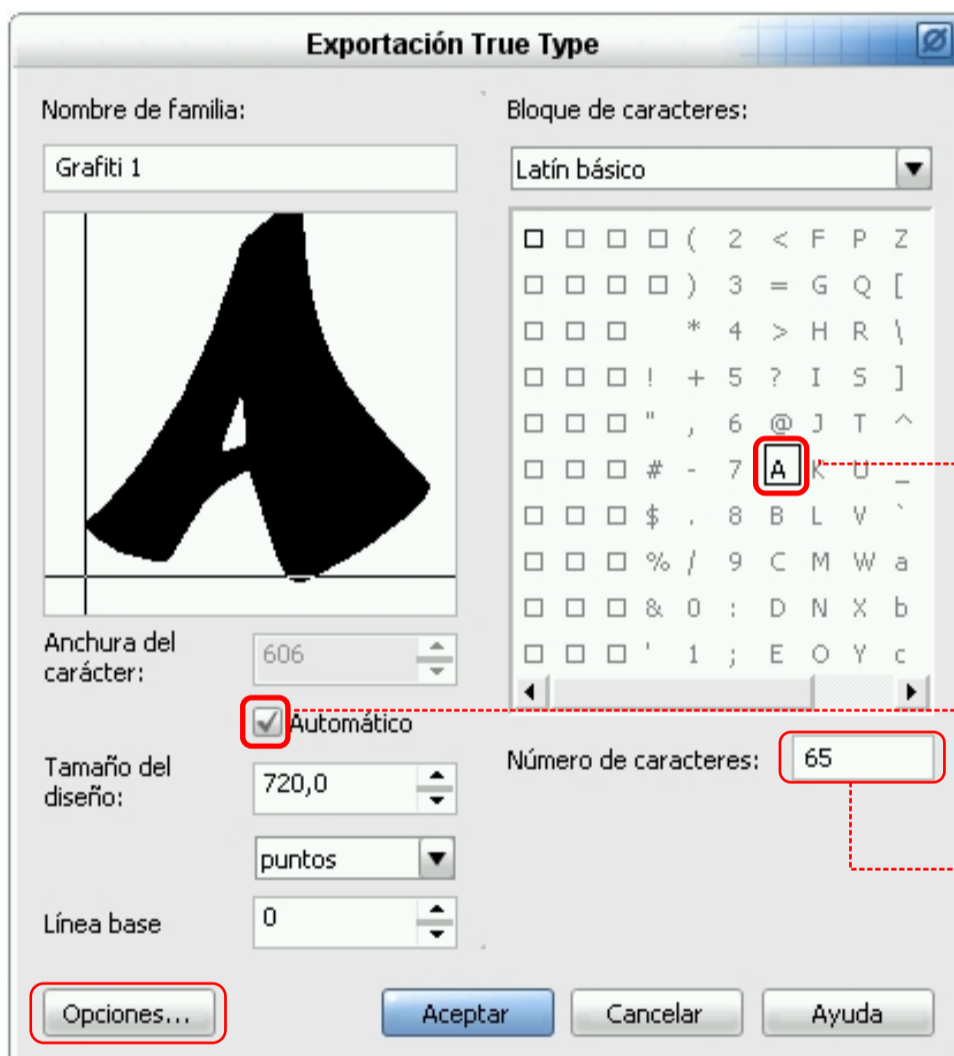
Exportación True Type

Nombre de familia:

Grafiti 1

Anchura del carácter: 606

Automático

Tamaño del diseño: 720,0

puntos

Línea base 0

Bloque de caracteres:

Latín básico

| □ | □ | □ | □ | ( | 2 | < | F | P | Z |
|---|---|---|---|---|---|---|---|---|---|
| □ | □ | □ | □ | ) | 3 | = | G | Q | [ |
| □ | □ | □ |  | * | 4 | > | H | R | \ |
| □ | □ | □ | ! | + | 5 | ? | I | S | ] |
| □ | □ | □ | " | , | 6 | @ | J | T | ^ |
| □ | □ | □ | # | - | 7 | A | K | U | _ |
| □ | □ | □ | $ | . | 8 | B | L | V | ` |
| □ | □ | □ | % | / | 9 | C | M | W | a |
| □ | □ | □ | & | 0 | : | D | N | X | b |
| □ | □ | □ | ' | 1 | ; | E | O | Y | c |

Número de caracteres: 65

Opciones...

Aceptar

Cancelar

Ayuda